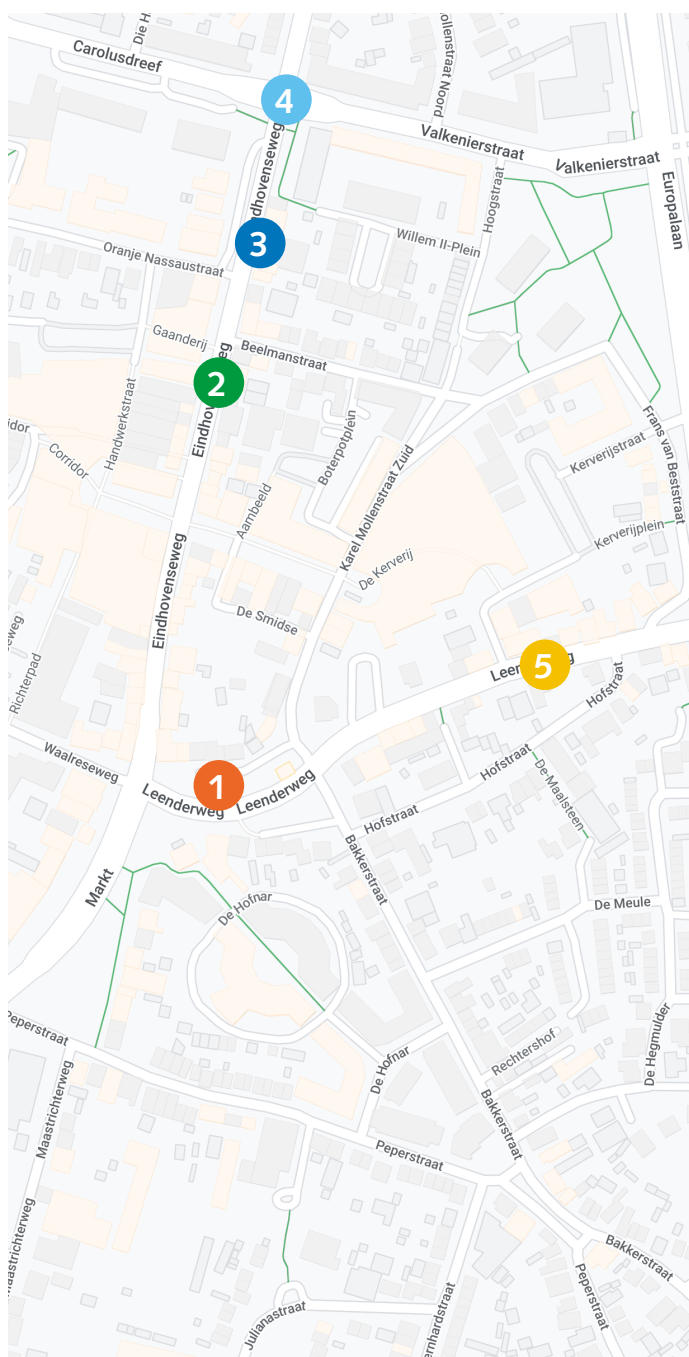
Die H
Carolusdreef
4
Valkenierstraat
Valkenierstraat
ollenstraat Noord
Europalaan
Hoogstraat
dhovenseweg
3
Willem II-Plein
Oranje Nassaustraat
Gaanderij
Beelmanstraat
2
Eindhovenseweg
Handwerkstraat
idor
Corridor
Boterpotplein
Karel Mollenstraat Zuid
Frans van Beststraat
Kerverijstraat
Kerverijplein
Aambeeld
De Kerverij
Eindhovenseweg
De Smidse
Richterpad
Leenderweg
5
Waalreseweg
1
Leenderweg
Leenderweg
Hofstraat
Hofstraat
Hofstraat
De Maalsteen
Bakkerstraat
Markt
De Hofnar
De Meule
Rechtershof
De Hegmulder
Peperstraat
De Hofnar
Maastrichterweg
Peperstraat
Bakkerstraat
Maastrichterweg
Bakkerstraat
Peperstraat
Julianastraat
rnhardstraat